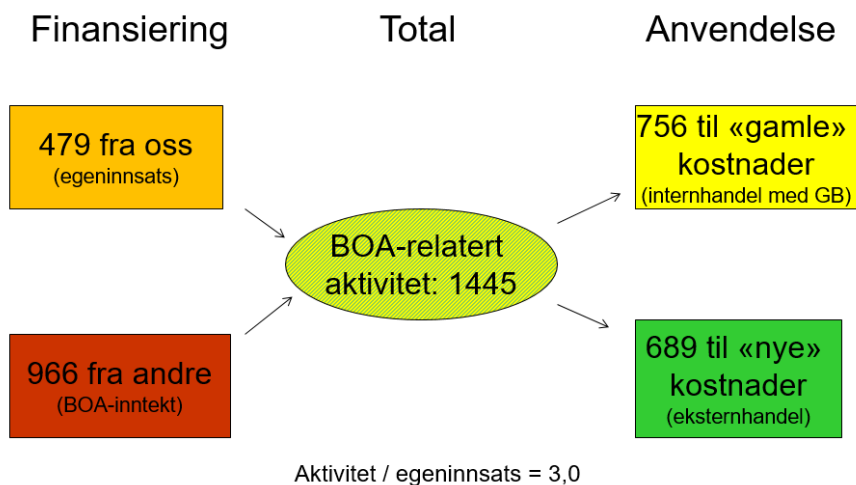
Finansiering

Total

Anvendelse

479 fra oss
(egeninnsats)

966 fra andre
(BOA-inntekt)

BOA-relatert aktivitet: 1445

756 til «gamle» kostnader
(internhandel med GB)

689 til «nye» kostnader
(eksternhandel)

Aktivitet / egeninnsats = 3,0